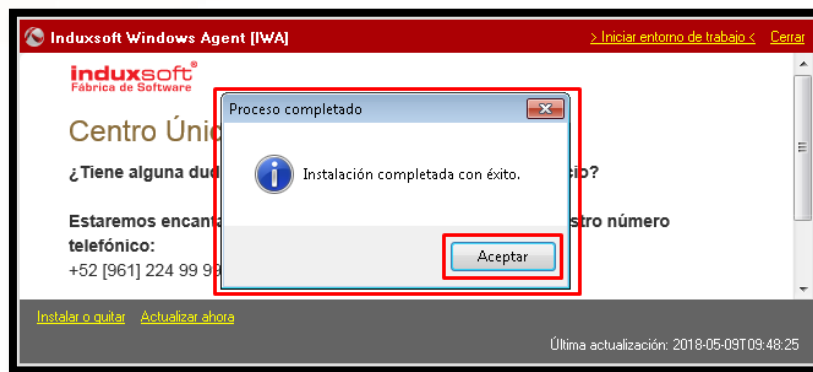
Induxsoft Windows Agent [IWA]

> Iniciar entorno de trabajo <

Cerrar

induxsoft®
Fábrica de Software

Centro Únic

¿Tiene alguna dud

cio?

Estaremos encanta

stro número telefónico:

+52 [961] 224 99 9

Proceso completado

Instalación completada con éxito.

Aceptar

Instalar o quitar

Actualizar ahora

Última actualización: 2018-05-09T09:48:25